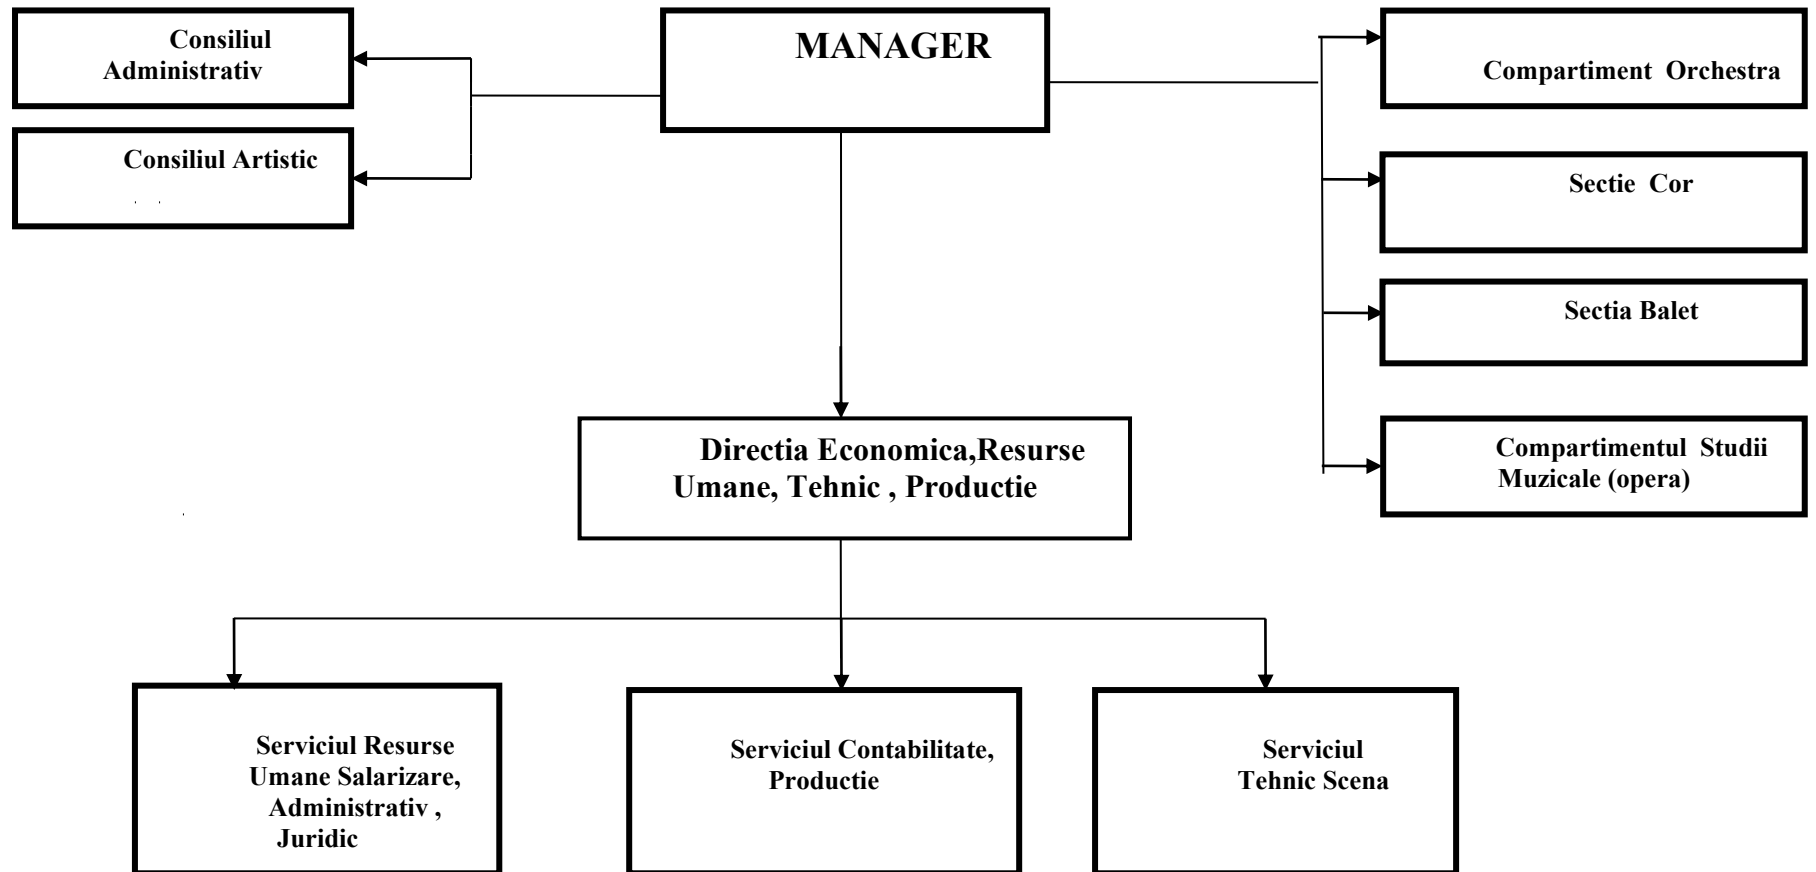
MANAGER

Consiliul Administrativ

Consiliul Artistic

Compartiment Orchestra

Sectie Cor

Sectia Balet

Compartimentul Studii Muzicale (opera)

Directia Economica,Resurse Umane, Tehnic , Productie

Serviciul Resurse Umane Salarizare, Administrativ , Juridic

Serviciul Contabilitate, Productie

Serviciul Tehnic Scena